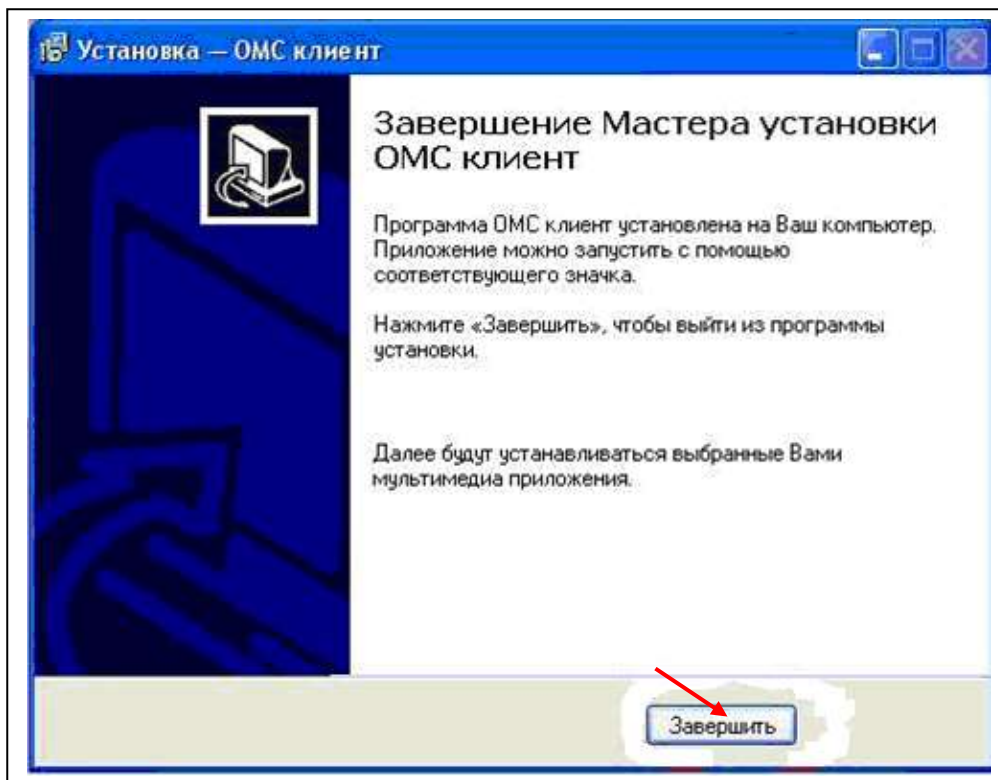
Установка — ОМС клиент

Завершение Мастера установки ОМС клиент

Программа ОМС клиент установлена на Ваш компьютер. Приложение можно запустить с помощью соответствующего значка.

Нажмите «Завершить», чтобы выйти из программы установки.

Далее будут устанавливаться выбранные Вами мультимедиа приложения.

Завершить